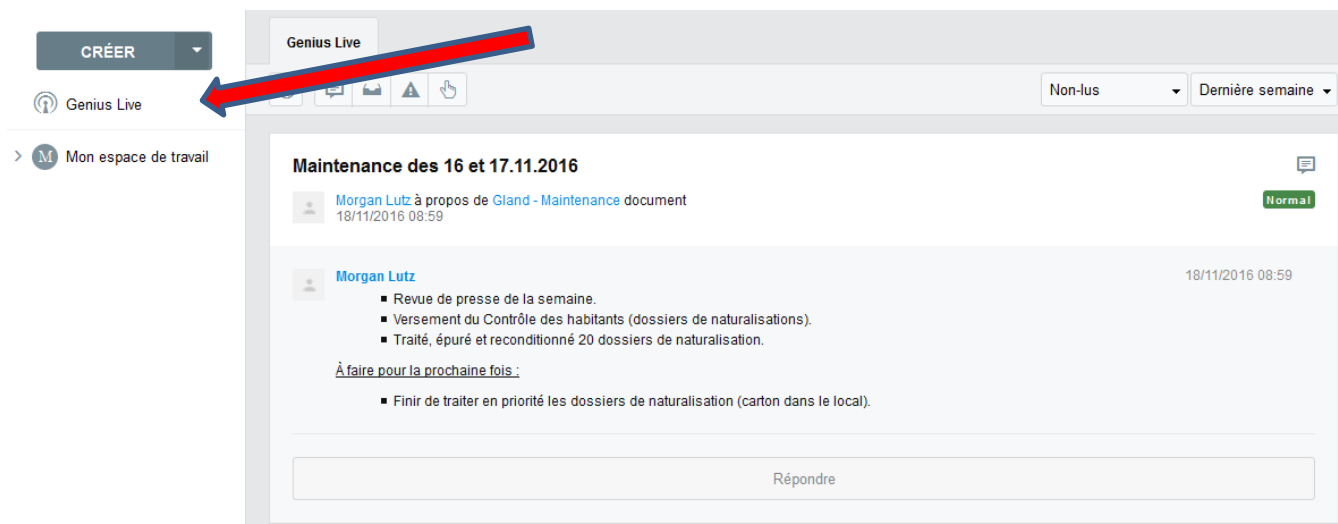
CRÉER

Genius Live

M Mon espace de travail

Genius Live

Non-lus

Dernière semaine

Maintenance des 16 et 17.11.2016

Morgan Lutz à propos de Gland - Maintenance document
18/11/2016 08:59

Normal

Morgan Lutz

18/11/2016 08:59

- Revue de presse de la semaine.
- Versement du Contrôle des habitants (dossiers de naturalisations).
- Traité, épuré et reconditionné 20 dossiers de naturalisation.

À faire pour la prochaine fois :

- Finir de traiter en priorité les dossiers de naturalisation (carton dans le local).

Répondre